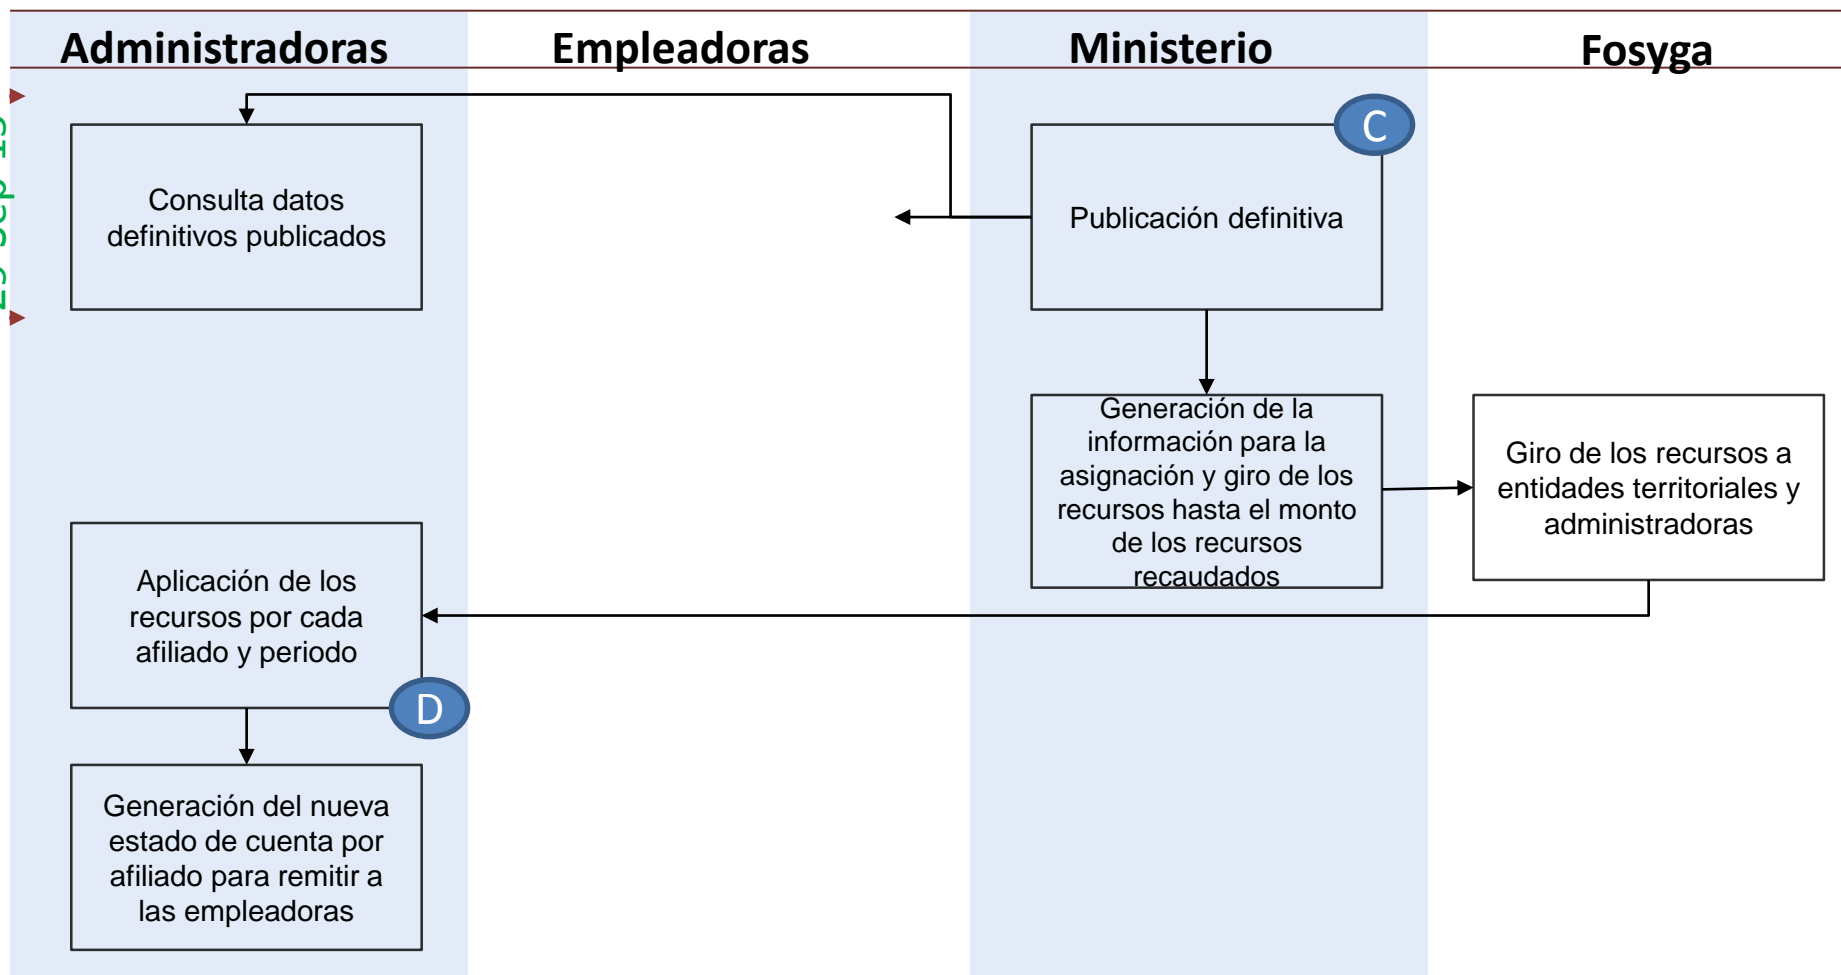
Administradoras
Empleadoras
Ministerio
Fosyga

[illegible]

Consulta datos definitivos publicados

C

Publicación definitiva

Generación de la información para la asignación y giro de los recursos hasta el monto de los recursos recaudados

Giro de los recursos a entidades territoriales y administradoras

Aplicación de los recursos por cada afiliado y periodo

D

Generación del nueva estado de cuenta por afiliado para remitir a las empleadoras